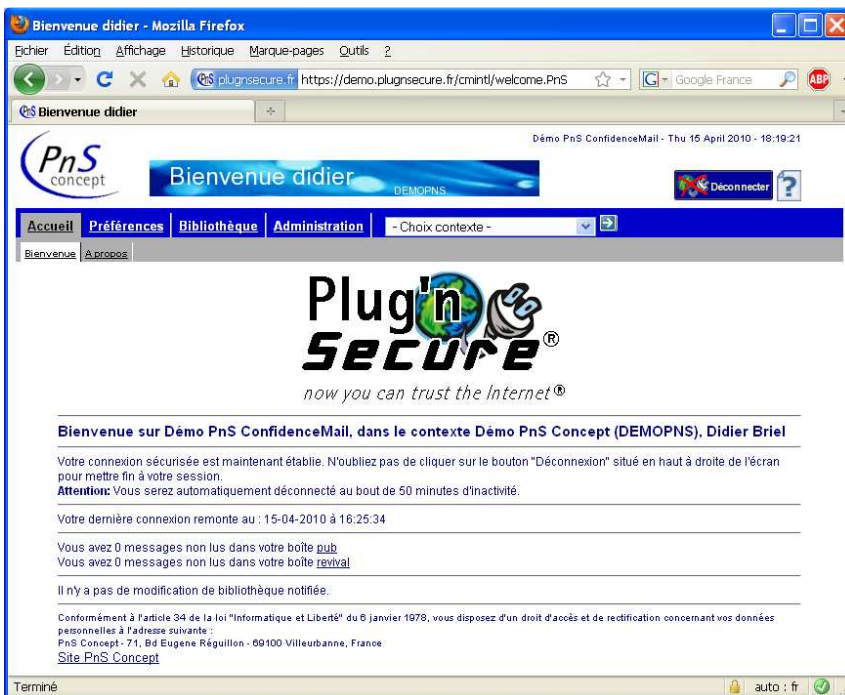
Bienvenue didier - Mozilla Firefox

Fichier Édition Affichage Historique Marque-pages Outils ?

plugnsecure.fr https://demo.plugnsecure.fr/cmintl/welcome.PnS

Google France

Bienvenue didier

Démo PnS ConfidenceMail - Thu 15 April 2010 - 18:19:21

PnS concept

Bienvenue didier DEMOPNS

Déconnecter

?

Accueil Préférences Bibliothèque Administration - Choix contexte -

Bienvenue A propos

Plug'n Secure®

now you can trust the Internet®

Bienvenue sur Démo PnS ConfidenceMail, dans le contexte Démo PnS Concept (DEMOPNS), Didier Briel

Votre connexion sécurisée est maintenant établie. N'oubliez pas de cliquer sur le bouton "Déconnexion" situé en haut à droite de l'écran pour mettre fin à votre session.
Attention: Vous serez automatiquement déconnecté au bout de 50 minutes d'inactivité.

Votre dernière connexion remonte au : 15-04-2010 à 16:25:34

Vous avez 0 messages non lus dans votre boîte pub
Vous avez 0 messages non lus dans votre boîte revival

Il n'y a pas de modification de bibliothèque notifiée.

Conformément à l'article 34 de la loi "Informatique et Liberté" du 6 janvier 1978, vous disposez d'un droit d'accès et de rectification concernant vos données personnelles à l'adresse suivante :
PnS Concept - 71, Bd Eugene Réguillon - 69100 Villeurbanne, France
Site PnS Concept

Terminé

auto : fr